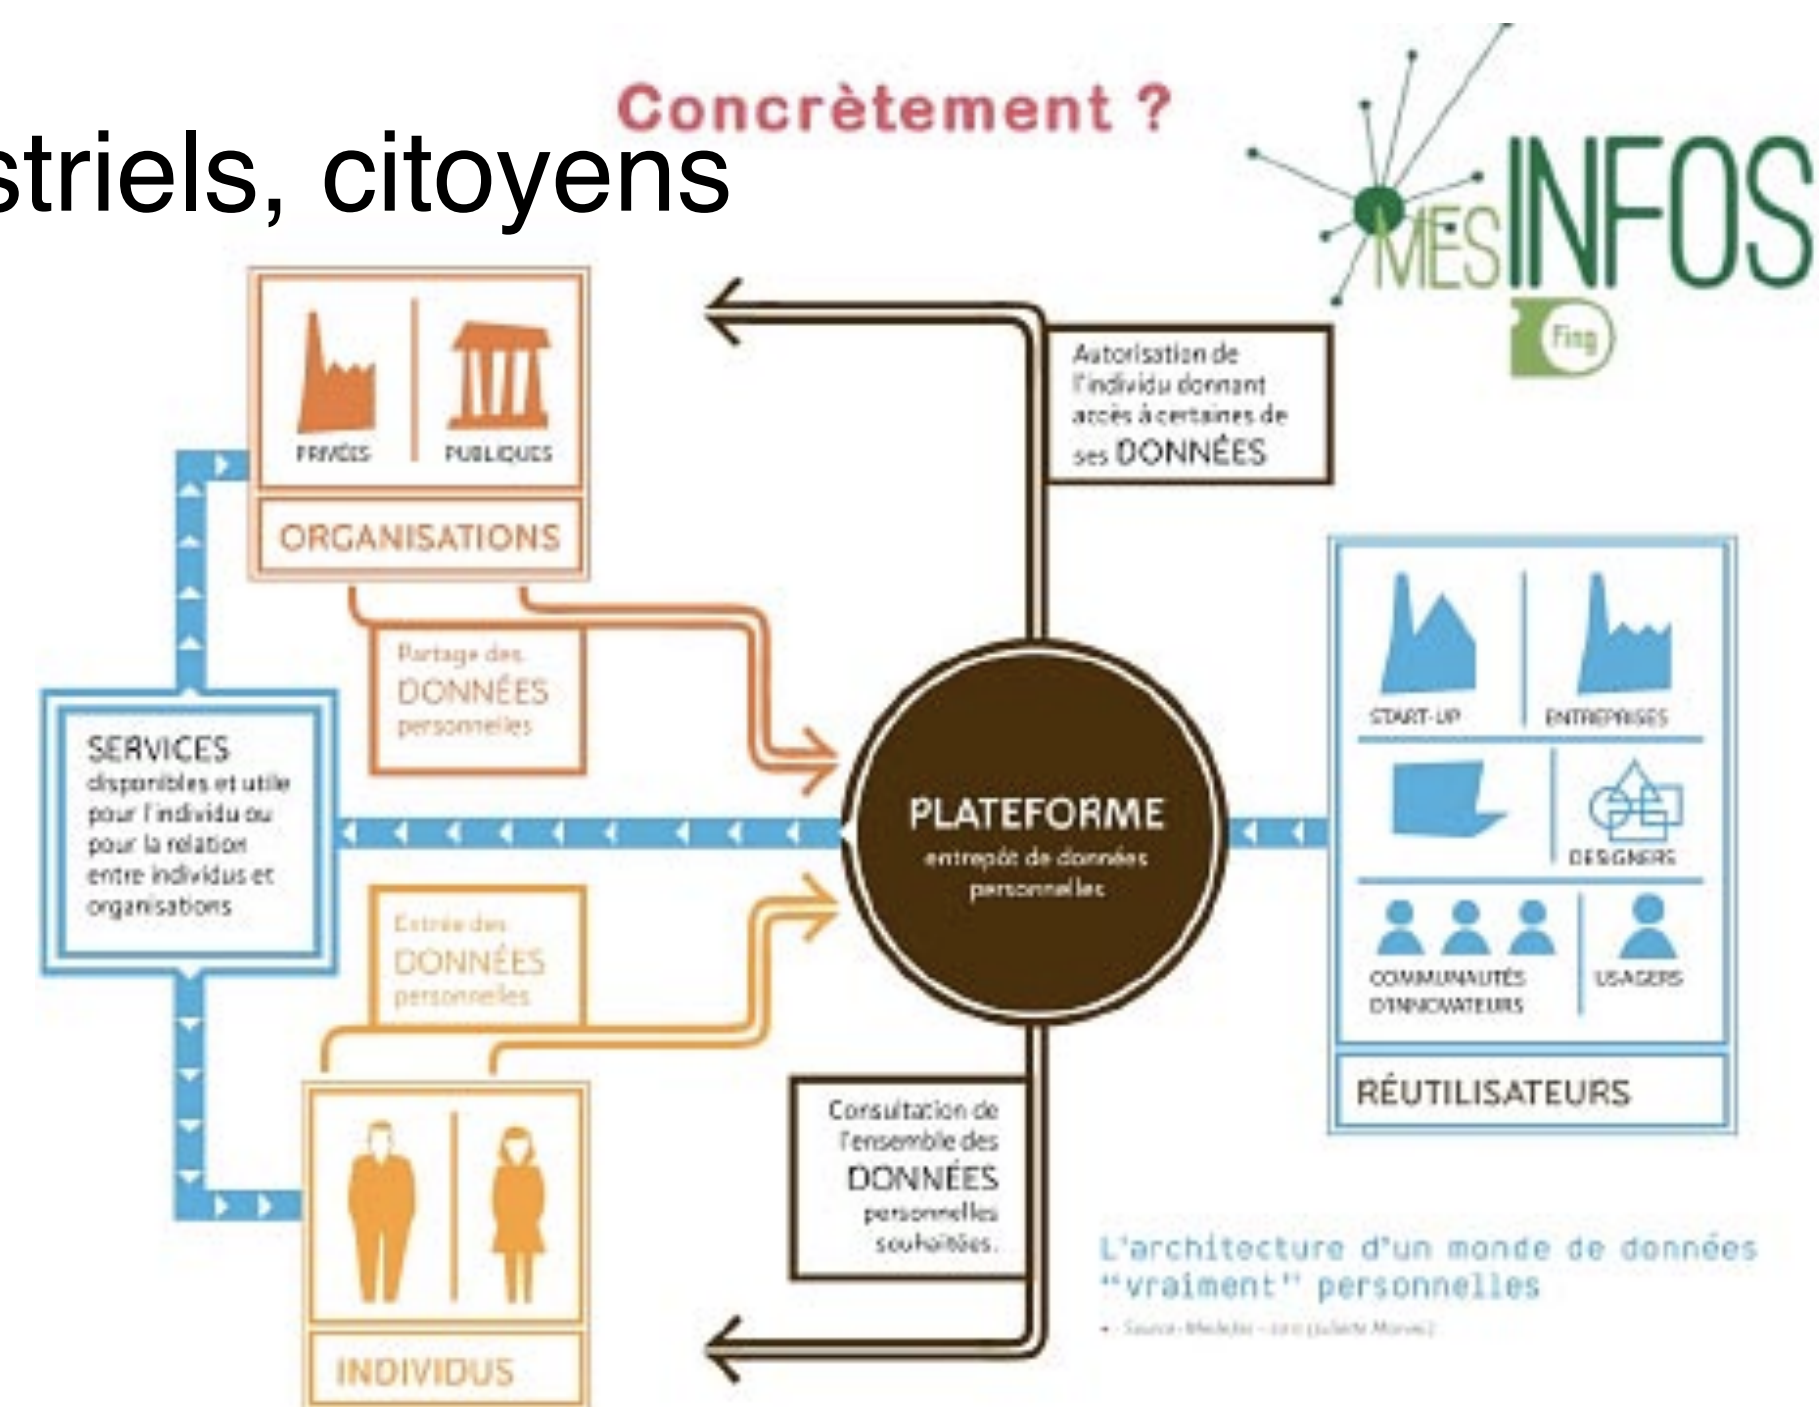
striels, citoyens

Concrètement ?

MES INFOS

Fing

PRIVÉES

PUBLIQUES

ORGANISATIONS

Autorisation de l'individu donnant accès à certaines de ses DONNÉES

Partage des DONNÉES personnelles

SERVICES disponibles et utile pour l'individu ou pour la relation entre individus et organisations

PLATEFORME entrepôt de données personnelles

START-UP

ENTREPRISES

DESIGNERS

COMMUNAUTÉS D'INNOVATEURS

USAGERS

RÉUTILISATEURS

Entrée des DONNÉES personnelles

Consultation de l'ensemble des DONNÉES personnelles souhaitées.

INDIVIDUS

L'architecture d'un monde de données "vraiment" personnelles

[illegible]